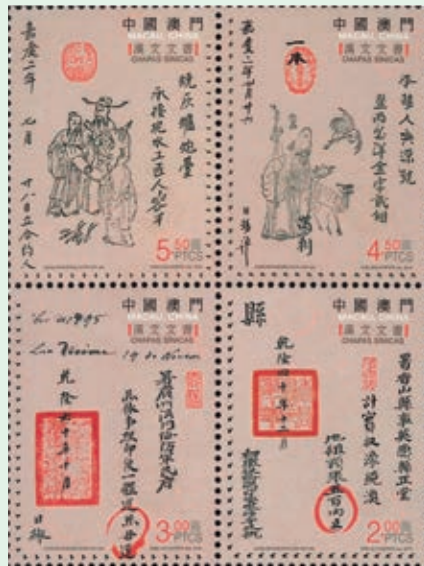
中國澳門
MACAU, CHINA
漢文文書
CHAPAS SÍNICAS

嘉慶二年
九月
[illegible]
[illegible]
5.50 PTCS

中國澳門
MACAU, CHINA
漢文文書
CHAPAS SÍNICAS

嘉慶二年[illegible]
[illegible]
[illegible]
4.50 PTCS

中國澳門
MACAU, CHINA
漢文文書
CHAPAS SÍNICAS

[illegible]
乾隆
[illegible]
3.00 PTCS

中國澳門
MACAU, CHINA
漢文文書
CHAPAS SÍNICAS

縣
乾隆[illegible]
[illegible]
2.00 PTCS